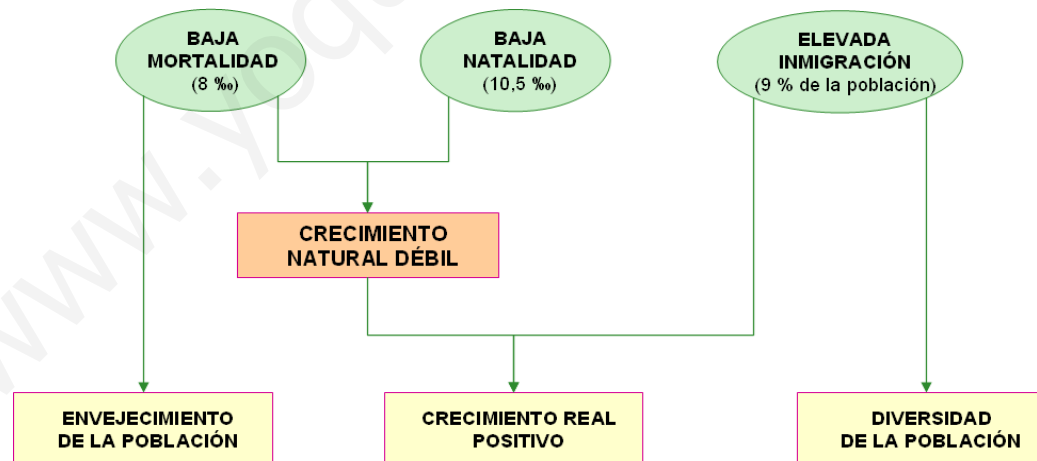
BAJA MORTALIDAD (8 ‰)

BAJA NATALIDAD (10,5 ‰)

ELEVADA INMIGRACIÓN (9 % de la población)

CRECIMIENTO NATURAL DÉBIL

ENVEJECIMIENTO DE LA POBLACIÓN

CRECIMIENTO REAL POSITIVO

DIVERSIDAD DE LA POBLACIÓN

www.yo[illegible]